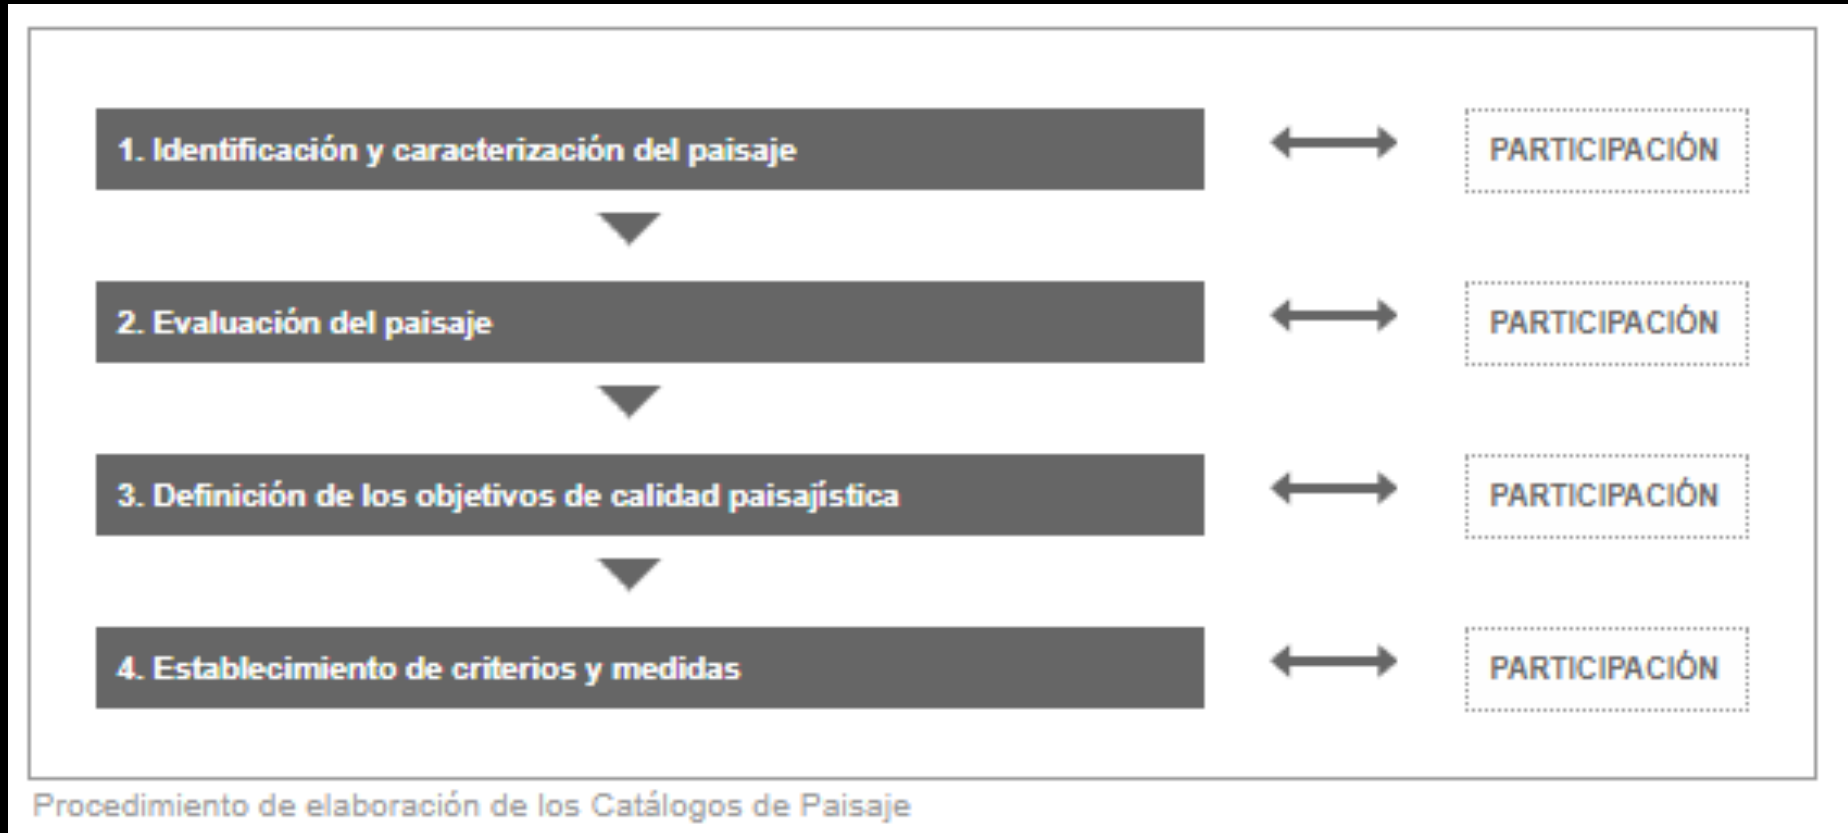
1. Identificación y caracterización del paisaje

PARTICIPACIÓN

2. Evaluación del paisaje

PARTICIPACIÓN

3. Definición de los objetivos de calidad paisajística

PARTICIPACIÓN

4. Establecimiento de criterios y medidas

PARTICIPACIÓN

Procedimiento de elaboración de los Catálogos de Paisaje